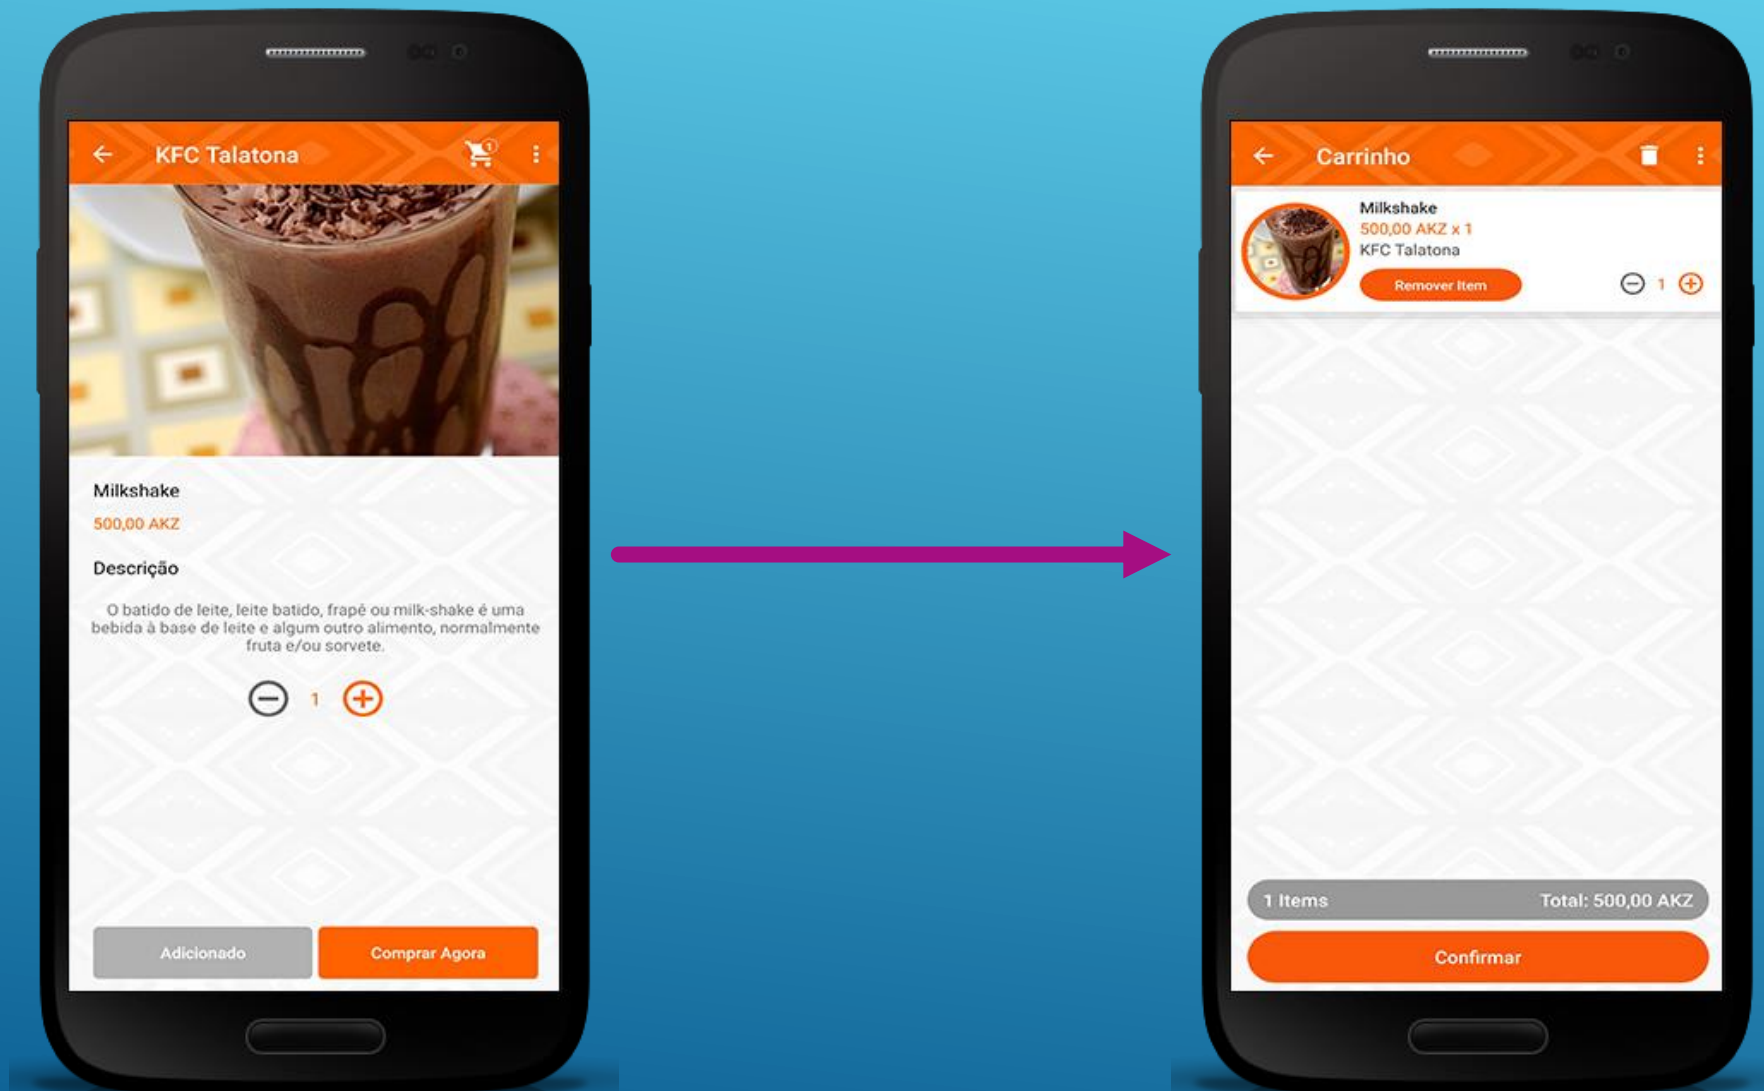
KFC Talatona

Milkshake

500,00 AKZ

Descrição

O batido de leite, leite batido, frapê ou milk-shake é uma bebida à base de leite e algum outro alimento, normalmente fruta e/ou sorvete.

1

Adicionado

Comprar Agora

Carrinho

Milkshake

500,00 AKZ x 1

KFC Talatona

Remover Item

1

1 Items

Total: 500,00 AKZ

Confirmar